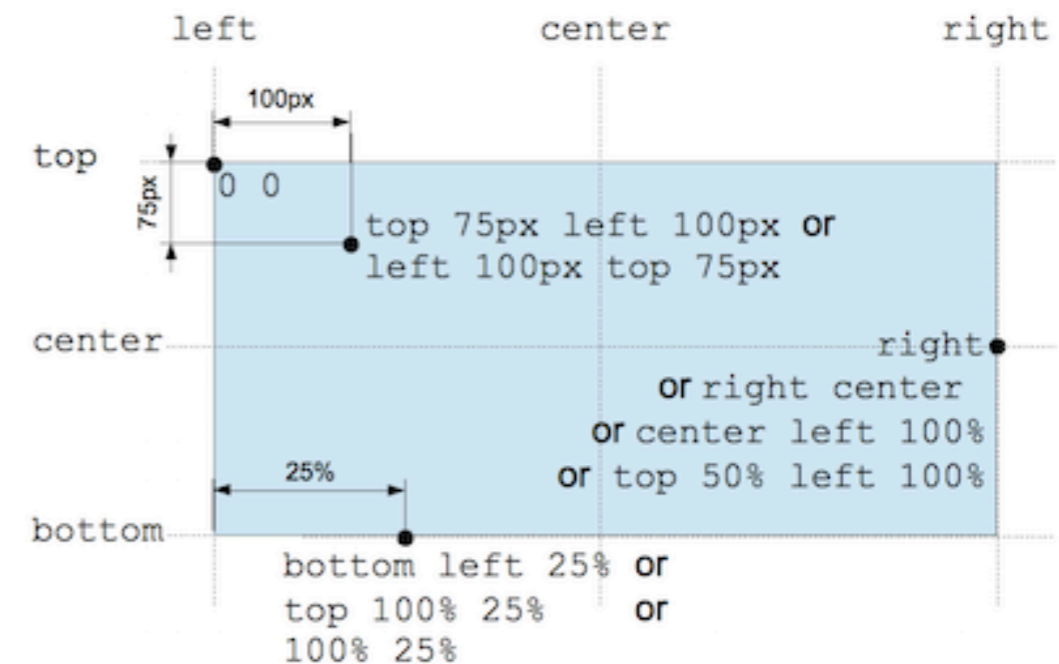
left center right

100px

top

75px

0 0

top 75px left 100px or
left 100px top 75px

center

right
or right center
or center left 100%
or top 50% left 100%

25%

bottom

bottom left 25% or
top 100% 25% or
100% 25%